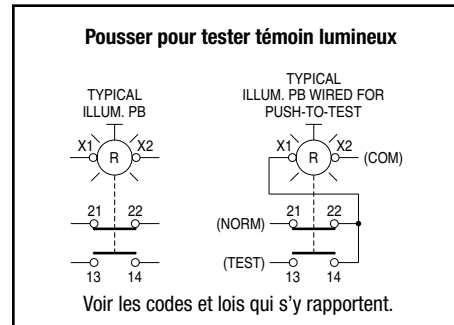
Pousser pour tester témoin lumineux

TYPICAL ILLUM. PB

X1 R X2

21 22

13 14

TYPICAL ILLUM. PB WIRED FOR PUSH-TO-TEST

X1 R X2 (COM)

(NORM) 21 22

(TEST) 13 14

Voir les codes et lois qui s'y rapportent.